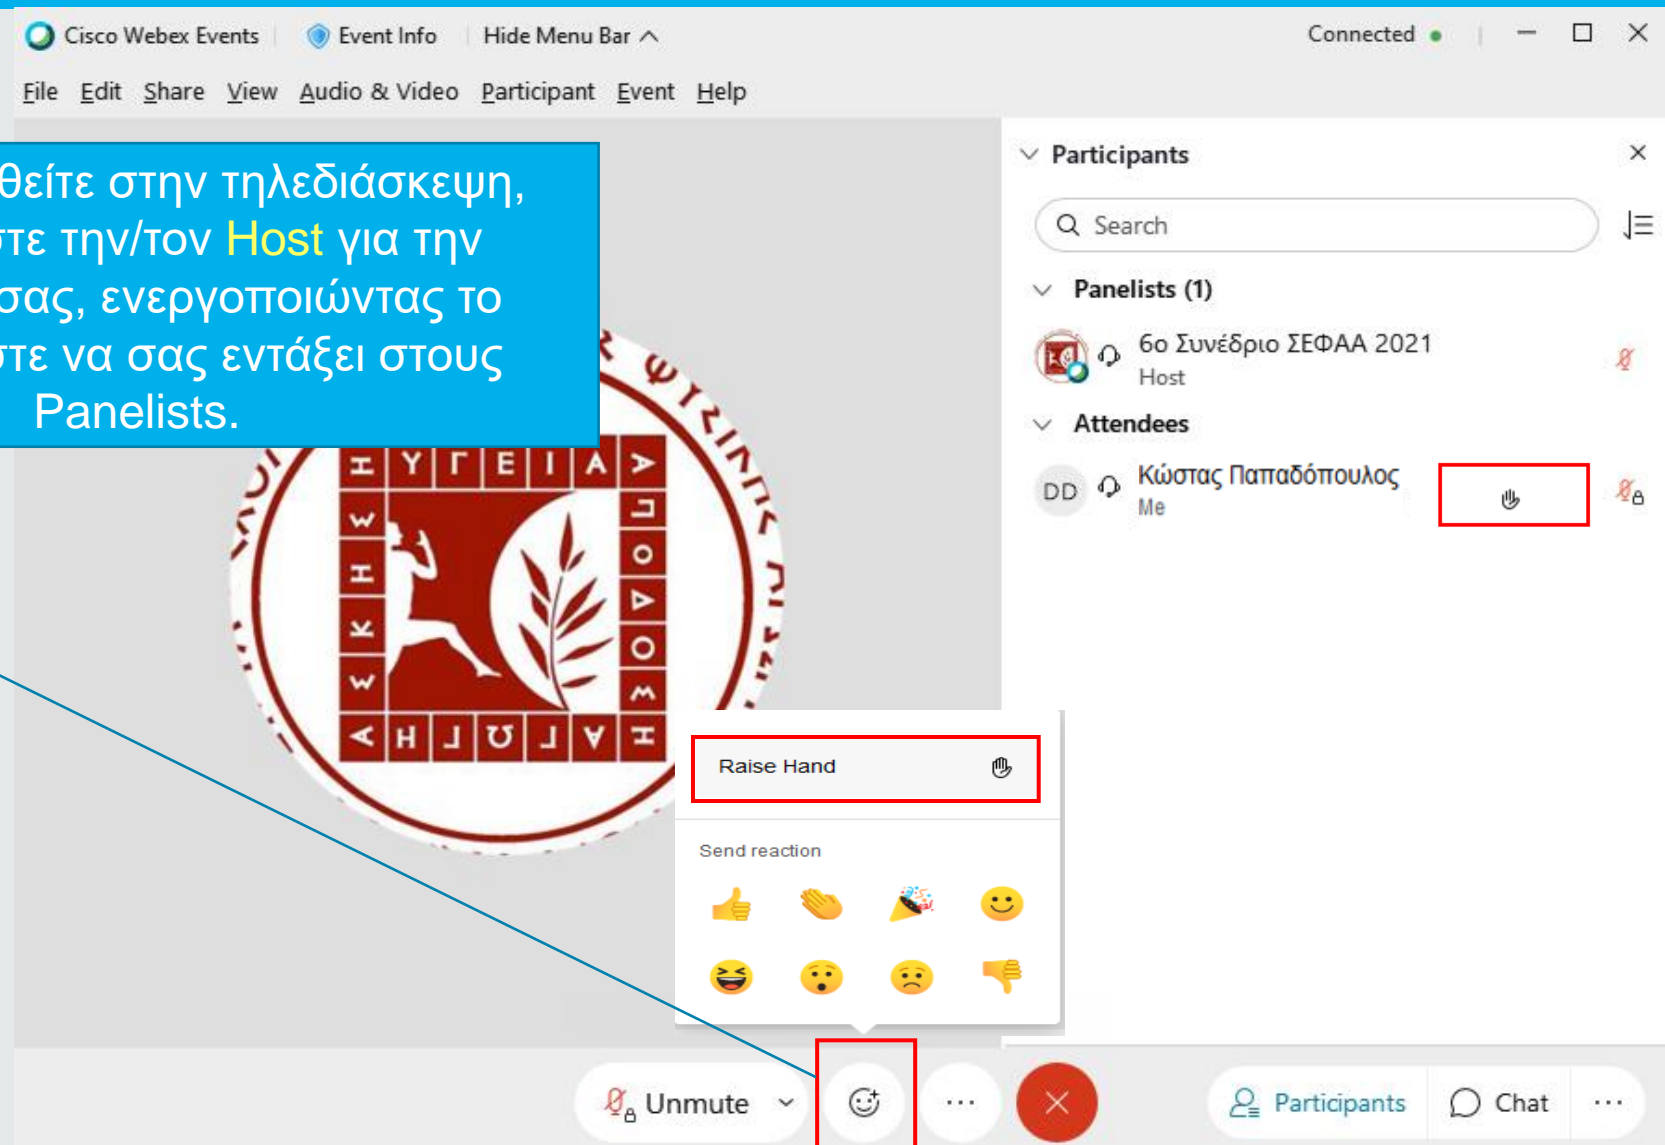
Cisco Webex Events   Event Info   Hide Menu Bar   Connected

File  Edit  Share  View  Audio & Video  Participant  Event  Help

θείτε στην τηλεδιάσκεψη, τε την/τον Host για την σας, ενεργοποιώντας το τε να σας εντάξει στους Panelists.

Participants

Search

Panelists (1)

6ο Συνέδριο ΣΕΦΑΑ 2021
Host

Attendees

DD Κώστας Παπαδόπουλος
Me

Raise Hand

Send reaction

Unmute   Participants   Chat